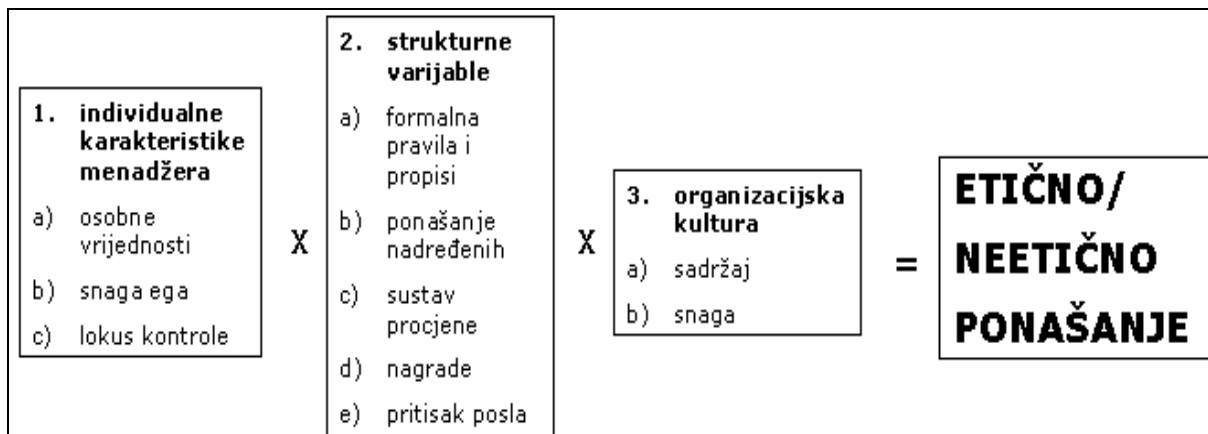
1. individualne karakteristike menadžera

a) osobne vrijednosti

b) snaga ega

c) lokus kontrole

X

2. strukturne varijable

a) formalna pravila i propisi

b) ponašanje nadređenih

c) sustav procjene

d) nagrade

e) pritisak posla

X

3. organizacijska kultura

a) sadržaj

b) snaga

=

ETIČNO/ NEETIČNO PONAŠANJE